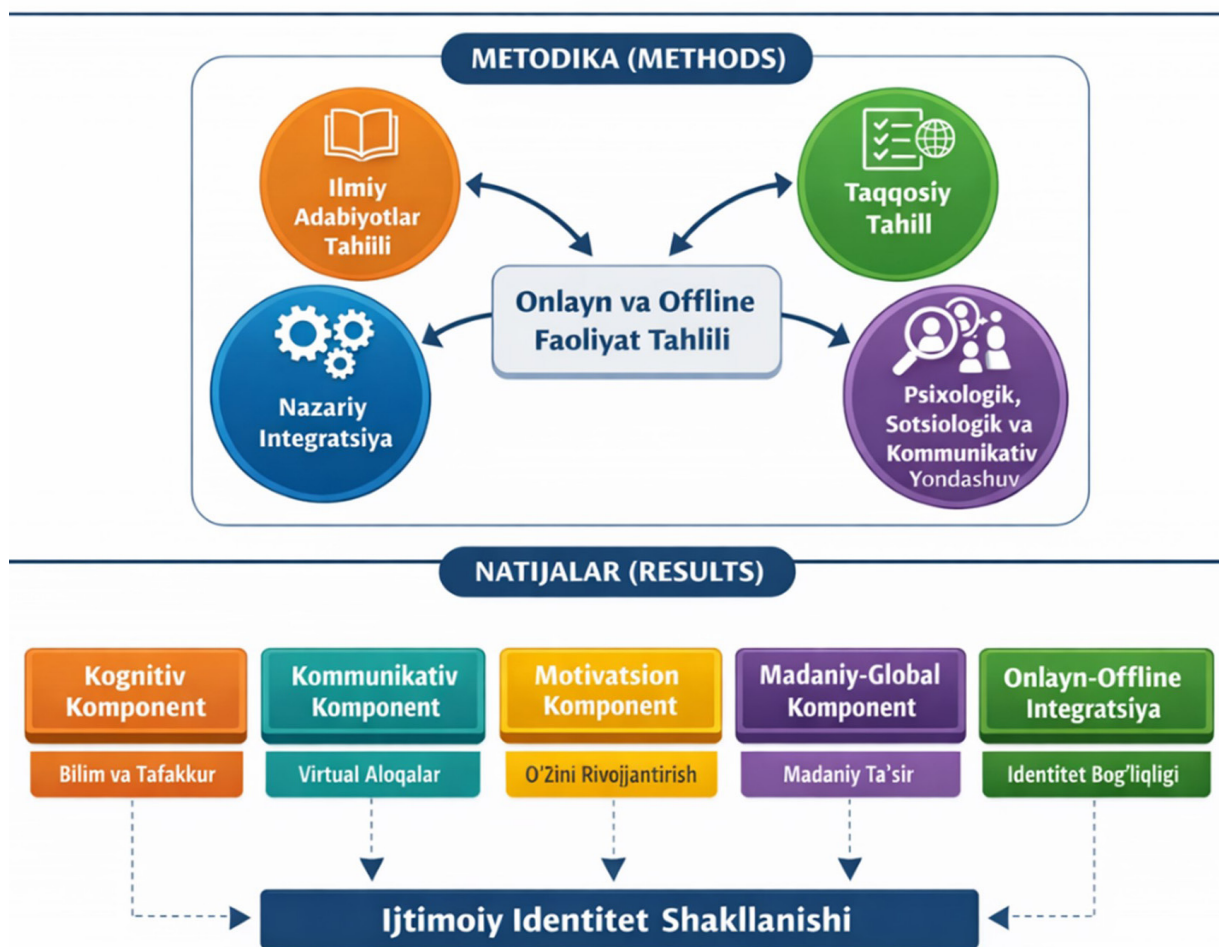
METODIKA (METHODS)

Ilmiy Adabiyotlar Tahlili

Taqqosiy Tahill

Onlayn va Offline Faoliyat Tahlili

Nazariy Integratsiya

Psixologik, Sotsiologik va Kommunikativ Yondashuv

NATIJALAR (RESULTS)

Kognitiv Komponent

Bilim va Tafakkur

Kommunikativ Komponent

Virtual Aloqalar

Motivatsion Komponent

O'Zini Rivojjantirish

Madaniy-Global Komponent

Madaniy Ta'sir

Onlayn-Offline Integratsiya

Identitet Bog'liqligi

Ijtimoiy Identitet Shakllanishi